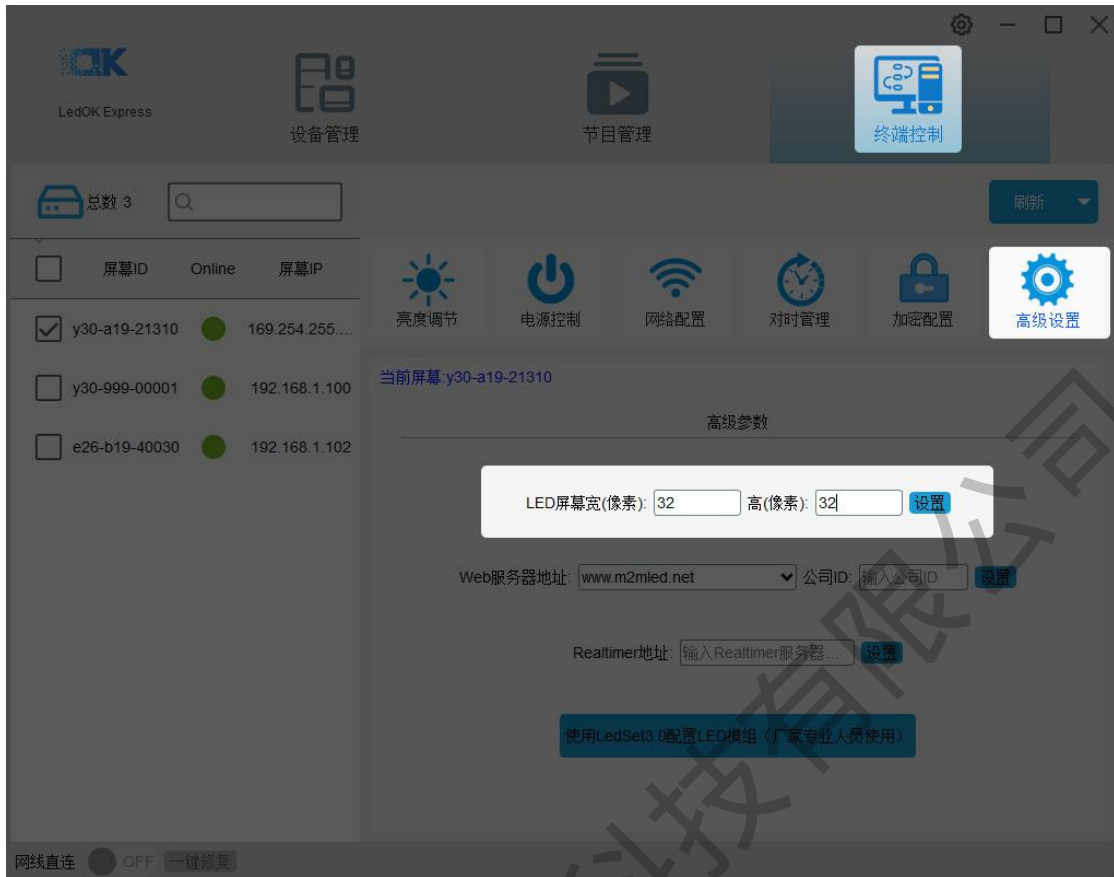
LedOK Express

设备管理

节目管理

终端控制

总数 3

刷新

| | 屏幕ID | Online | 屏幕IP |
|---|---|---|---|
| ☑ | y30-a19-21310 | | 169.254.255.... |
| ☐ | y30-999-00001 | | 192.168.1.100 |
| ☐ | e26-b19-40030 | | 192.168.1.102 |

亮度调节 电源控制 网络配置 对时管理 加密配置 高级设置

当前屏幕:y30-a19-21310

高级参数

LED屏幕宽(像素): 32 高(像素): 32 设置

Web服务器地址: www.m2mled.net 公司ID: 输入公司ID 设置

Realtimer地址: 输入Realtimer服务器... 设置

使用LedSet3.0配置LED模组（厂家专业人员使用）

网线直连 OFF 一键修复